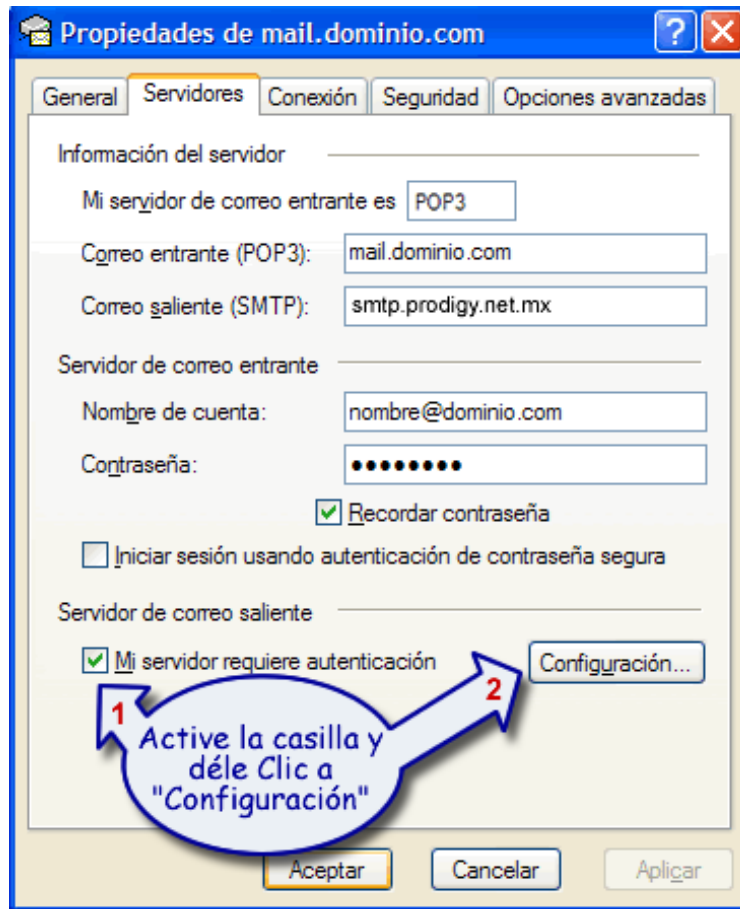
Propiedades de mail.dominio.com

General | Servidores | Conexión | Seguridad | Opciones avanzadas

Información del servidor

Mi servidor de correo entrante es POP3

Correo entrante (POP3): mail.dominio.com

Correo saliente (SMTP): smtp.prodigy.net.mx

Servidor de correo entrante

Nombre de cuenta: nombre@dominio.com

Contraseña: ●●●●●●●●●

Recordar contraseña

Iniciar sesión usando autenticación de contraseña segura

Servidor de correo saliente

Mi servidor requiere autenticación

Configuración...

1

2

Active la casilla y déle Clic a "Configuración"

Aceptar | Cancelar | Aplicar